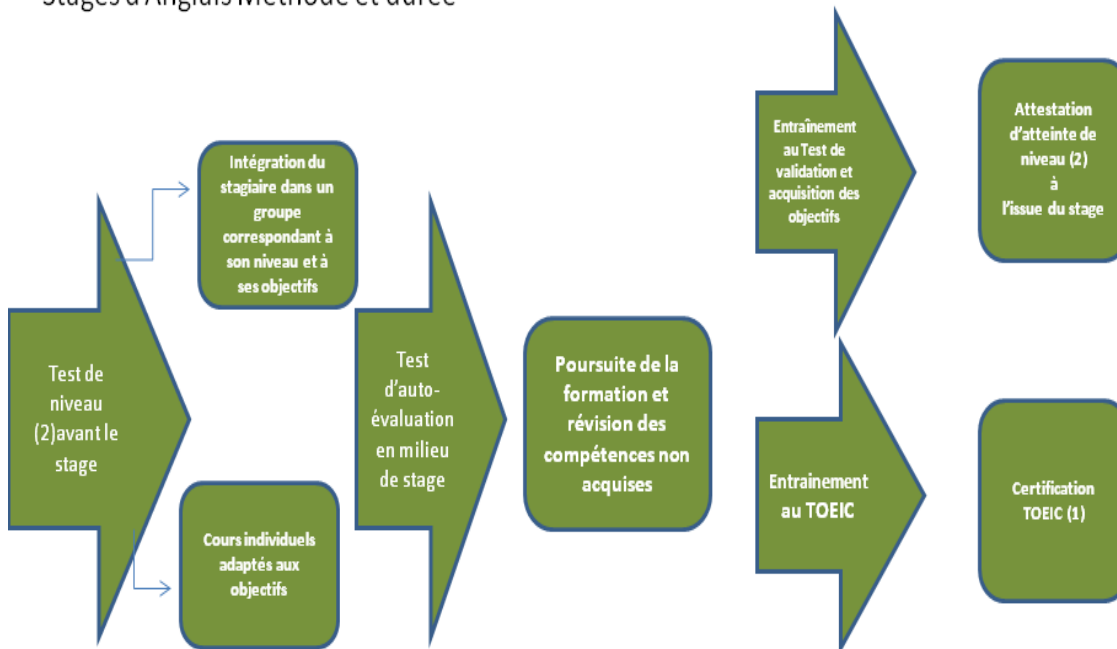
Stages d'Anglais Méthode et durée

Test de niveau (2)avant le stage

Intégration du stagiaire dans un groupe correspondant à son niveau et à ses objectifs

Cours individuels adaptés aux objectifs

Test d'auto-évaluation en milieu de stage

Poursuite de la formation et révision des compétences non acquises

Entraînement au Test de validation et acquisition des objectifs

Attestation d'atteinte de niveau (2) à l'issue du stage

Entrainement au TOEIC

Certification TOEIC (1)